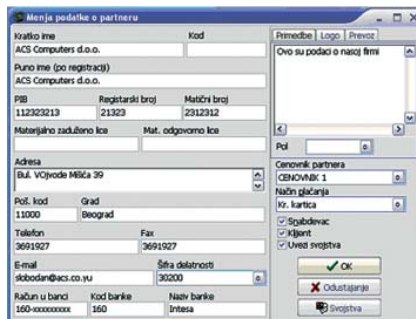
Menja podatke o partneru

Kratko ime
ACS Computers d.o.o.
Kod

Puno ime (po registraciji)
ACS Computers d.o.o.

PIB
112323213
Registarski broj
21323
Matični broj
2312312

Materijalno zaduženo lice
Mat. odgovorno lice

Adresa
Bul. Vojvode Mišića 39

Pošt. kod
11000
Grad
Beograd

Telefon
3691927
Fax
3691927

E-mail
slobodan@acs.co.yu
Šifra delatnosti
30200

Račun u banci
160-xxxxxxxxx
Kod banke
160
Naziv banke
Intesa

Primedbe | Logo | Prevoz
Ovo su podaci o nasoj firmi

Pol

Cenovnik partnera
CENOVNIK 1
Način plaćanja
Kr. kartica

Snabdevac
Klijent
Uvezi svojstva

OK
Odustajanje
Svojstva